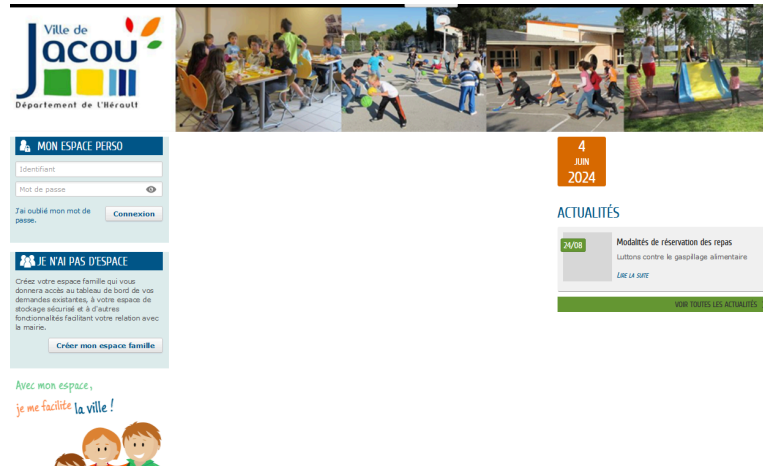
Ville de
Jacou
Département de l'Hérault

MON ESPACE PERSO

Identifiant

Mot de passe

J'ai oublié mon mot de passe.

Connexion

JE N'AI PAS D'ESPACE

Créez votre espace famille qui vous donnera accès au tableau de bord de vos demandes existantes, à votre espace de stockage sécurisé et à d'autres fonctionnalités facilitant votre relation avec la mairie.

Créer mon espace famille

Avec mon espace, je me facilite la ville !

4
JUIN
2024

ACTUALITÉS

24/08

Modalités de réservation des repas

Luttons contre le gaspillage alimentaire

LIRE LA SUITE

VOIR TOUTES LES ACTUALITÉS